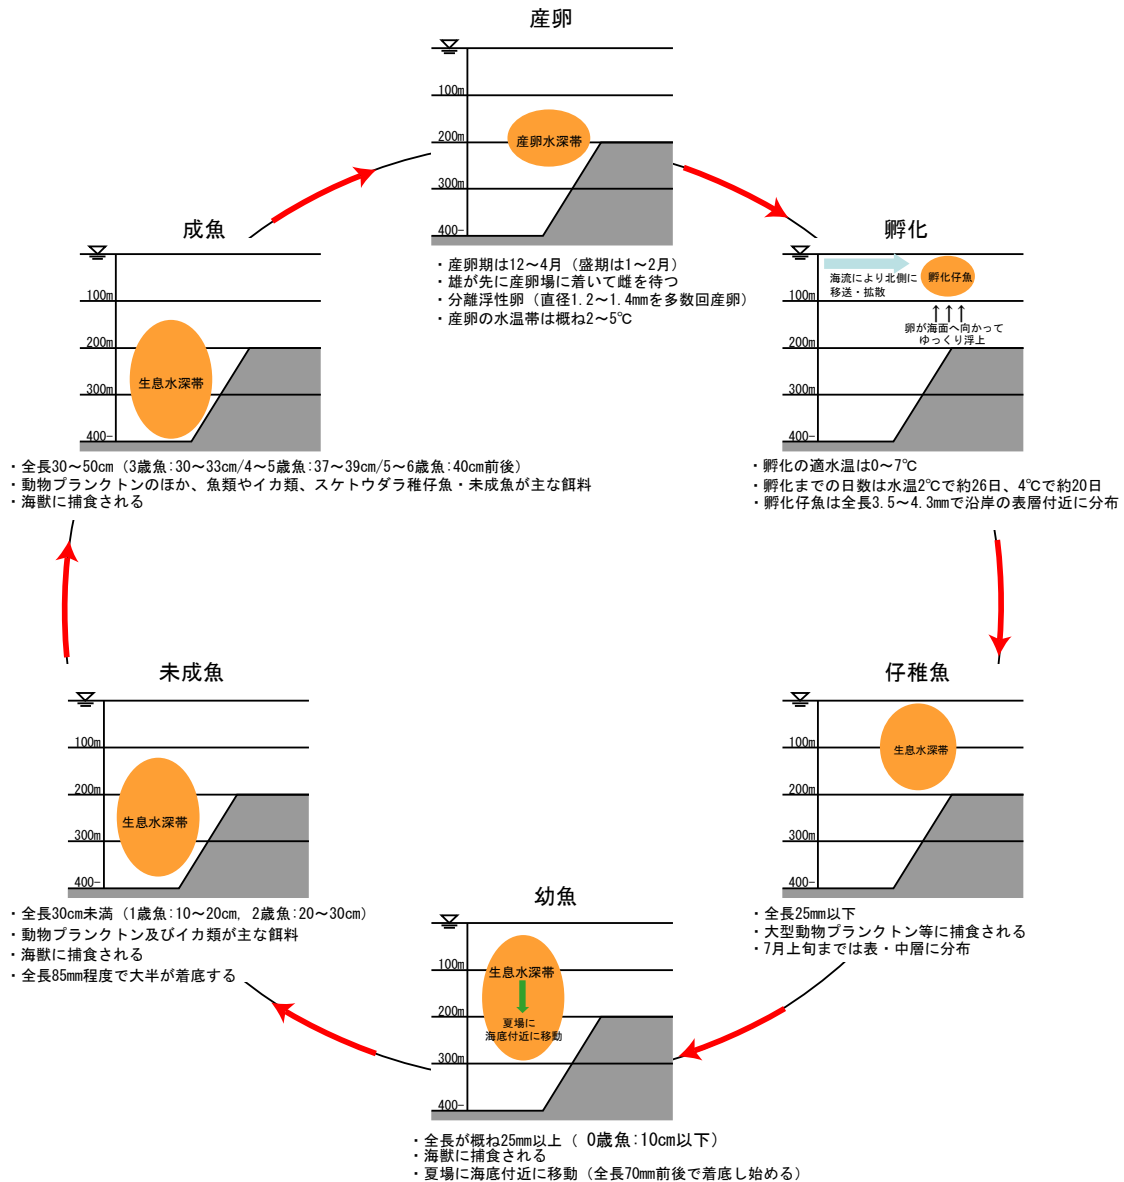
産卵

100m
200m
産卵水深帯
300m
400

・産卵期は12～4月（盛期は1～2月）
・雄が先に産卵場に着いて雌を待つ
・分離浮性卵（直径1.2～1.4mmを多数回産卵）
・産卵の水温帯は概ね2～5℃

孵化

海流により北側に移送・拡散
孵化仔魚
100m
卵が海面へ向かってゆっくり浮上
200m
300m
400

・孵化の適水温は0～7℃
・孵化までの日数は水温2℃で約26日、4℃で約20日
・孵化仔魚は全長3.5～4.3mmで沿岸の表層付近に分布

仔稚魚

100m
生息水深帯
200m
300m
400

・全長25mm以下
・大型動物プランクトン等に捕食される
・7月上旬までは表・中層に分布

幼魚

100m
生息水深帯
夏場に海底付近に移動
200m
300m
400

・全長が概ね25mm以上（ 0歳魚:10cm以下）
・海獣に捕食される
・夏場に海底付近に移動（全長70mm前後で着底し始める）

未成魚

100m
200m
生息水深帯
300m
400

・全長30cm未満（1歳魚:10～20cm, 2歳魚:20～30cm）
・動物プランクトン及びイカ類が主な餌料
・海獣に捕食される
・全長85mm程度で大半が着底する

成魚

100m
200m
生息水深帯
300m
400

・全長30～50cm（3歳魚:30～33cm/4～5歳魚:37～39cm/5～6歳魚:40cm前後）
・動物プランクトンのほか、魚類やイカ類、スケトウダラ稚仔魚・未成魚が主な餌料
・海獣に捕食される